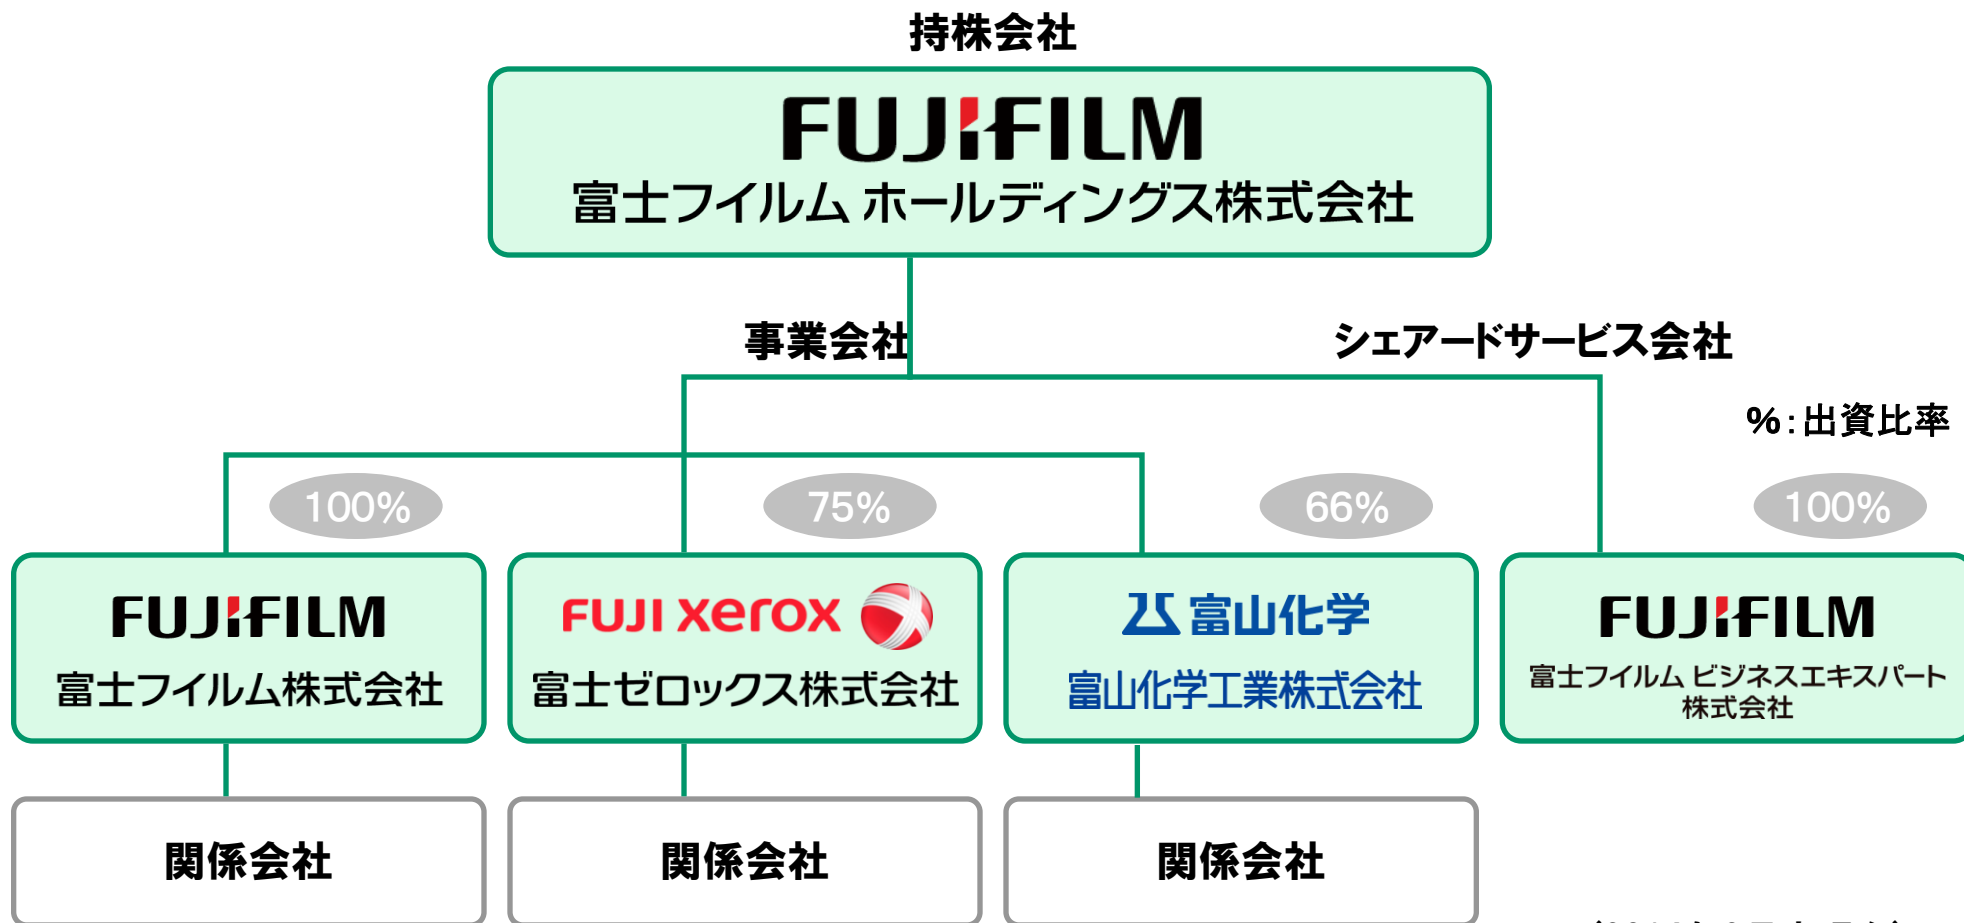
持株会社

FUJIFILM
富士フイルム ホールディングス株式会社

事業会社

シェアードサービス会社

%:出資比率

100%

75%

66%

100%

FUJIFILM
富士フイルム株式会社

FUJI xerox
富士ゼロックス株式会社

富山化学
富山化学工業株式会社

FUJIFILM
富士フイルム ビジネスエキスパート株式会社

関係会社

関係会社

関係会社